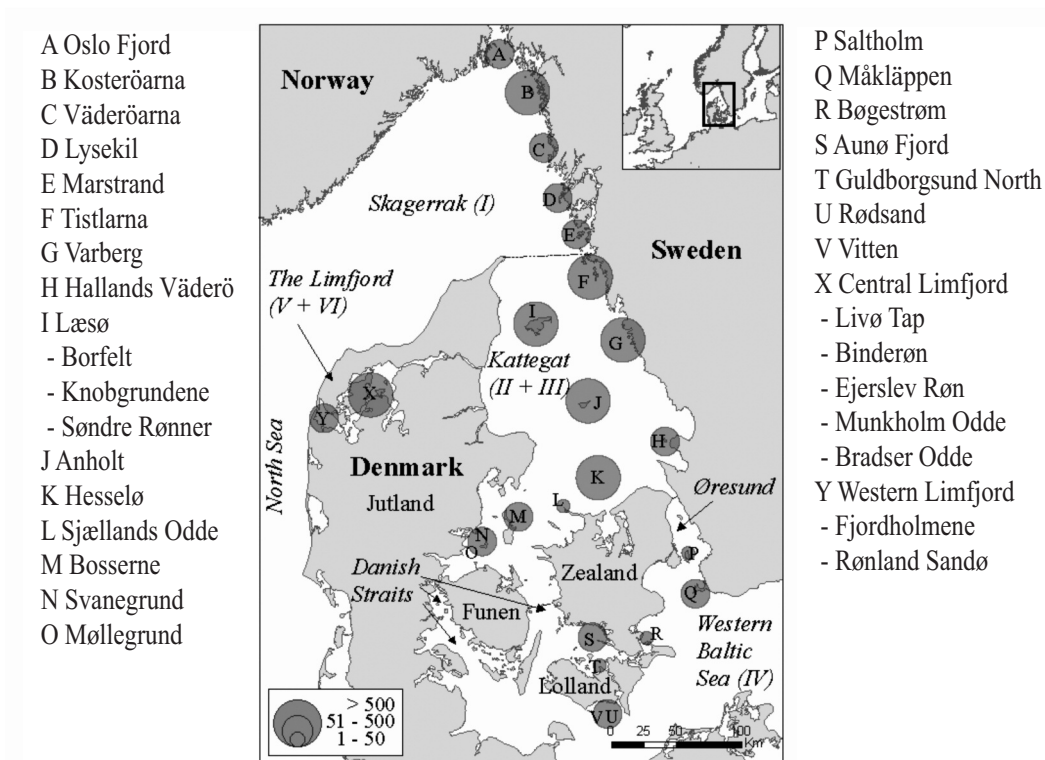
A Oslo Fjord
B Kosteröarna
C Väderöarna
D Lysekil
E Marstrand
F Tistlarna
G Varberg
H Hallands Väderö
I Læsø
- Borfelt
- Knobgrundene
- Søndre Rønner
J Anholt
K Hesselø
L Sjællands Odde
M Bosserne
N Svanegrund
O Møllegrund

Norway
Skagerrak (I)
Sweden
The Limfjord (V + VI)
Kattegat (II + III)
North Sea
Denmark
Jutland
Øresund
Danish Straits
Zealand
Funen
Western Baltic Sea (IV)
Lolland
A
B
C
D
E
F
G
H
I
J
K
L
M
N
O
P
Q
R
S
T
U
V
X
Y
> 500
51 - 500
1 - 50
0 25 50 100 Km

P Saltholm
Q Måkläppen
R Bøgestrøm
S Aunø Fjord
T Guldborgsund North
U Rødsand
V Vitten
X Central Limfjord
- Livø Tap
- Binderøn
- Ejerslev Røn
- Munkholm Odde
- Bradser Odde
Y Western Limfjord
- Fjordholmene
- Rønland Sandø